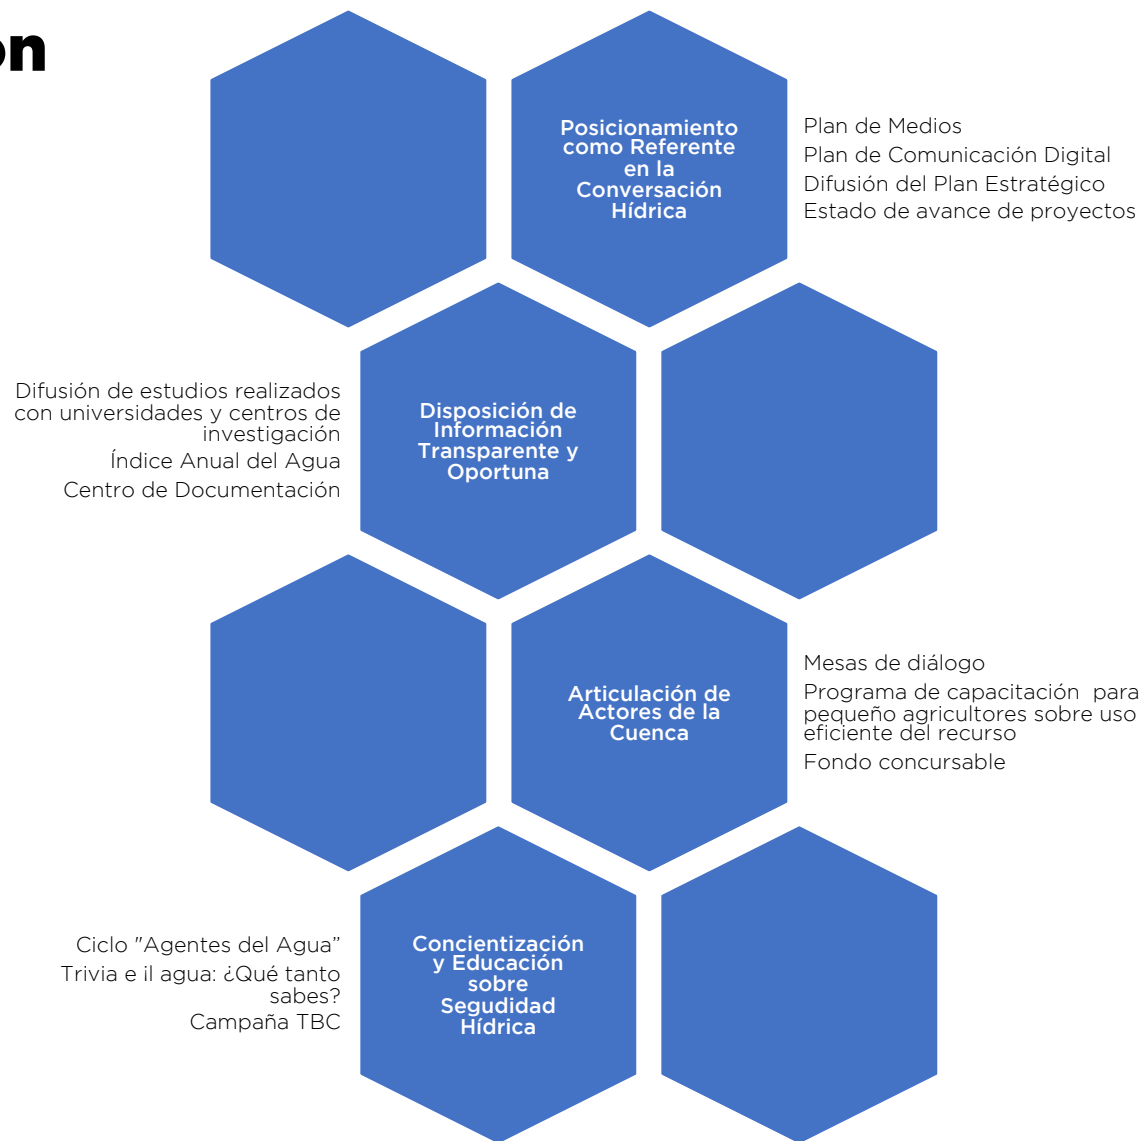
on

Posicionamiento como Referente en la Conversación Hídrica

Plan de Medios
Plan de Comunicación Digital
Difusión del Plan Estratégico
Estado de avance de proyectos

Difusión de estudios realizados con universidades y centros de investigación
Índice Anual del Agua
Centro de Documentación

Disposición de Información Transparente y Oportuna

Articulación de Actores de la Cuenca

Mesas de diálogo
Programa de capacitación para pequeño agricultores sobre uso eficiente del recurso
Fondo concursable

Ciclo "Agentes del Agua"
Trivia e il agua: ¿Qué tanto sabes?
Campaña TBC

Concientización y Educación sobre Seguridad Hídrica